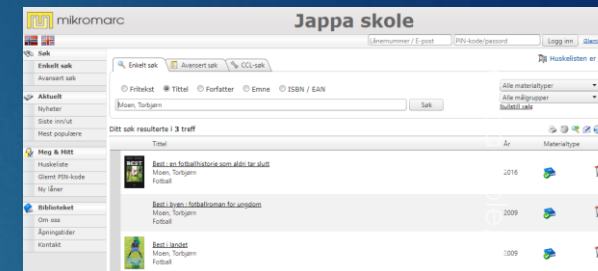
mikromarc

Jappa skole

Lånenummer / E-post

PIN-kode/passord

Logg inn

Huskelisten er

Søk

Enkelt søk

Avansert søk

Aktuelt

Nyheter

Siste inn/ut

Mest populære

Meg & Mitt

Huskeliste

Glemt PIN-kode

Ny låner

Biblioteket

Om oss

Åpningstider

Kontakt

Enkelt søk

Avansert søk

CCL-søk

Fritekst

Tittel

Forfatter

Emne

ISBN / EAN

Moen, Torbjørn

Søk

Alle materialtyper

Alle målgrupper

Nullstill valg

Ditt søk resulterte i 3 treff

Tittel

År

Materialtype

Best : en fotballhistorie som aldri tar slutt
Moen, Torbjørn
Fotball

2016

Best i byen : fotballroman for ungdom
Moen, Torbjørn
Fotball

2009

Best i landet
Moen, Torbjørn
Fotball

2009